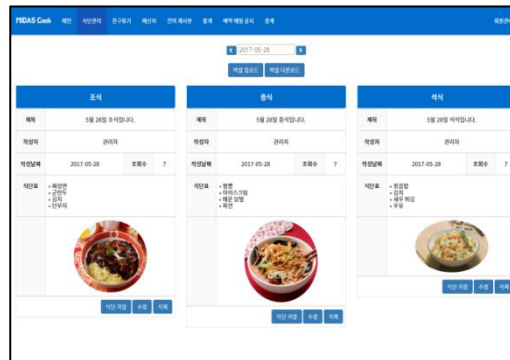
MIDAS Cook 메인 식단관리 친구찾기 레시피 건의 게시판 출석 예약 해동 공지 정체 회원관리

2017-05-28

엑셀 업로드 엑셀 다운로드

조식

| 제목 | 5월 28일 조식입니다. | | |
|---|---|---|---|
| 작성자 | 관리자 | | |
| 작성날짜 | 2017-05-28 | 조회수 | 7 |
| 식단표 | • 짜장면 • 군만두 • 김치 • 단무지 | | |

식단 저장 수정 삭제

중식

| 제목 | 5월 28일 중식입니다. | | |
|---|---|---|---|
| 작성자 | 관리자 | | |
| 작성날짜 | 2017-05-28 | 조회수 | 7 |
| 식단표 | • 짬뽕 • 아이스크림 • 매운 양뺌 • 짜먼 | | |

식단 저장 수정 삭제

석식

| 제목 | 5월 28일 석식입니다. | | |
|---|---|---|---|
| 작성자 | 관리자 | | |
| 작성날짜 | 2017-05-28 | 조회수 | 7 |
| 식단표 | • 볶음밥 • 김치 • 새우 튀김 • 우유 | | |

식단 저장 수정 삭제